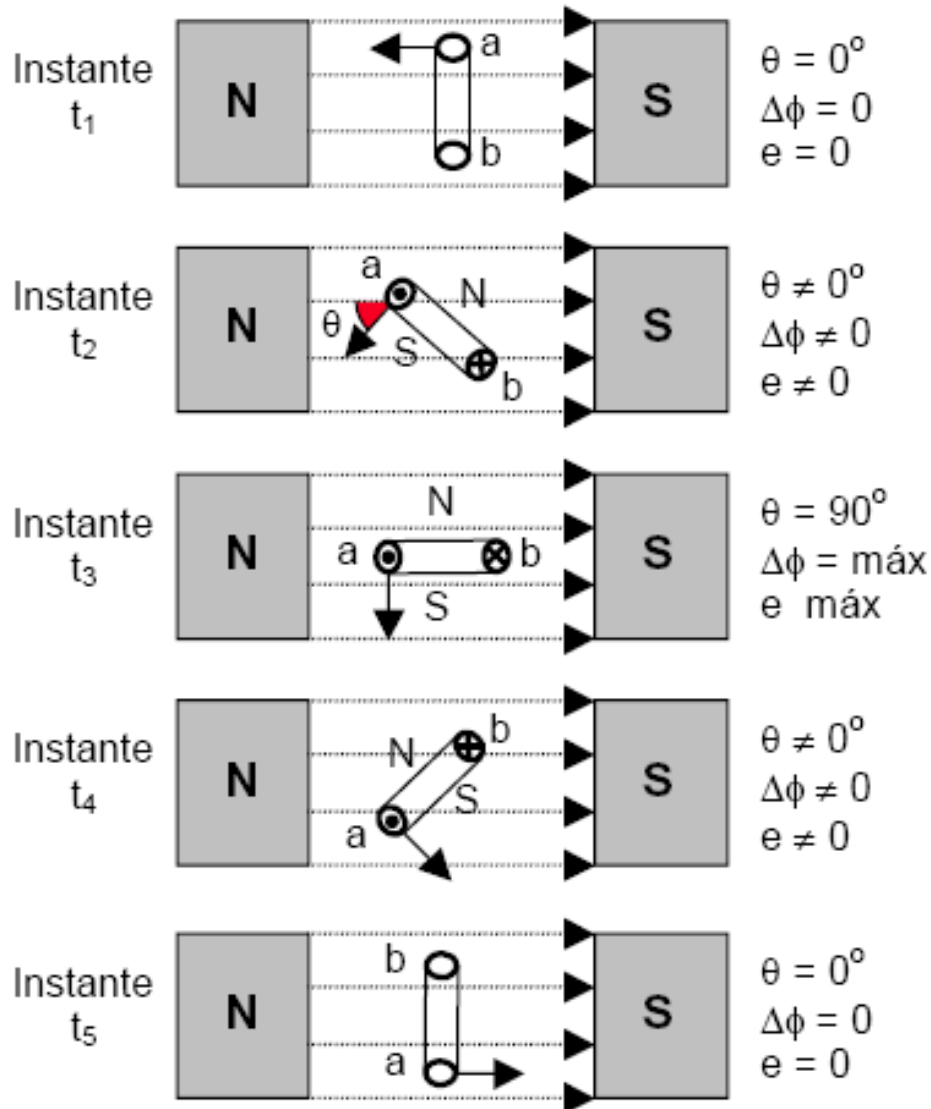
Instante $t_1$

N

a

b

S

$\theta = 0^o$
$\Delta\phi = 0$
$e = 0$

Instante $t_2$

N

a

N

$\theta$

S

b

S

$\theta \neq 0^o$
$\Delta\phi \neq 0$
$e \neq 0$

Instante $t_3$

N

N

a

b

S

S

$\theta = 90^o$
$\Delta\phi =$ máx
e máx

Instante $t_4$

N

b

N

S

a

S

$\theta \neq 0^o$
$\Delta\phi \neq 0$
$e \neq 0$

Instante $t_5$

N

b

a

S

$\theta = 0^o$
$\Delta\phi = 0$
$e = 0$